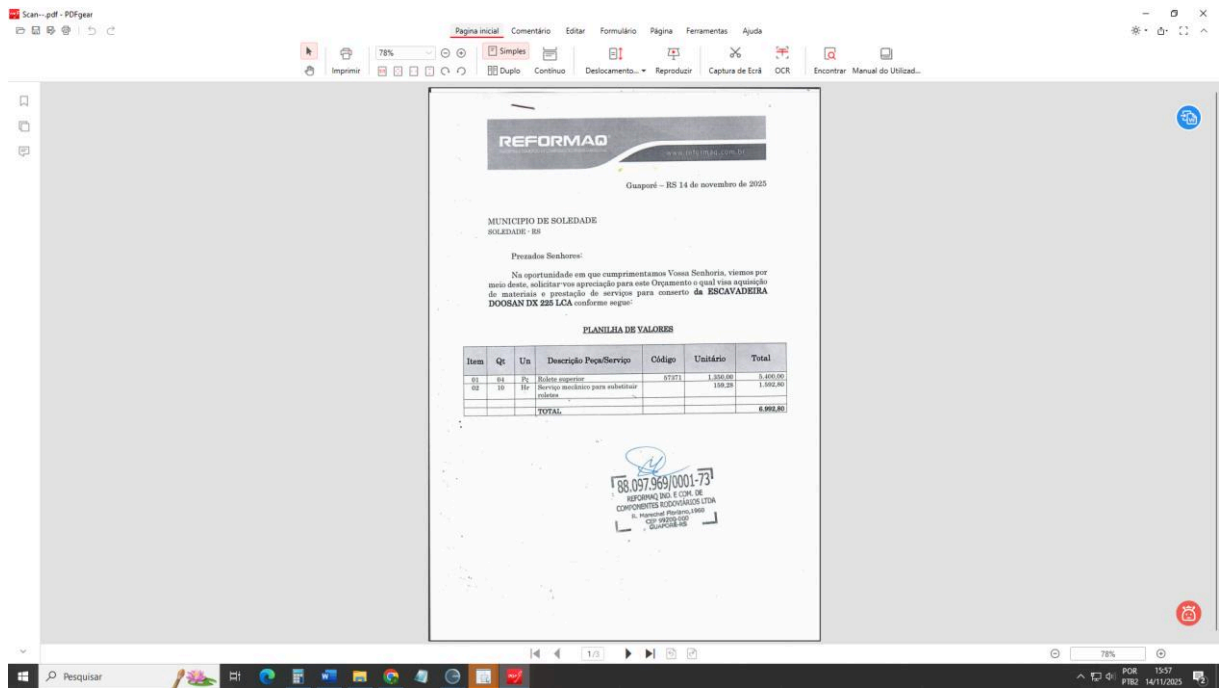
Scan---.pdf - PDFgear

Pagina inicial Comentário Editar Formulário Página Ferramentas Ajuda

Imprimir 78% Simples Duplo Contínuo Deslocamento... Reproduzir Captura de Ecrã OCR Encontrar Manual do Utilizad...

REFORMAQ
www.reformaq.com.br

Guaporé – RS 14 de novembro de 2025

MUNICIPIO DE SOLEDADE
SOLEDADE - RS

Prezados Senhores:

Na oportunidade em que cumprimentamos Vossa Senhoria, viemos por meio deste, solicitar-vos apreciação para este Orçamento o qual visa aquisição de materiais e prestação de serviços para conserto da ESCAVADEIRA DOOSAN DX 225 LCA conforme segue:

PLANILHA DE VALORES

| Item | Qt | Un | Descrição Peça/Serviço | Código | Unitário | Total |
|---|---|---|---|---|---|---|
| 01 | 04 | Pç | Rolete superior | 57371 | 1.350,00 | 5.400,00 |
| 02 | 10 | Hr | Serviço mecânico para substituir roletes | | 159,28 | 1.592,80 |
| | | | TOTAL | | | 6.992,80 |

88.097.969/0001-73
REFORMAQ IND. E COM. DE COMPONENTES RODOVIÁRIOS LTDA
R. Marechal Floriano,1960
CEP 99200-000
GUAPORÉ-RS

1/3

78%

Pesquisar

POR PTB2 15:57 14/11/2025